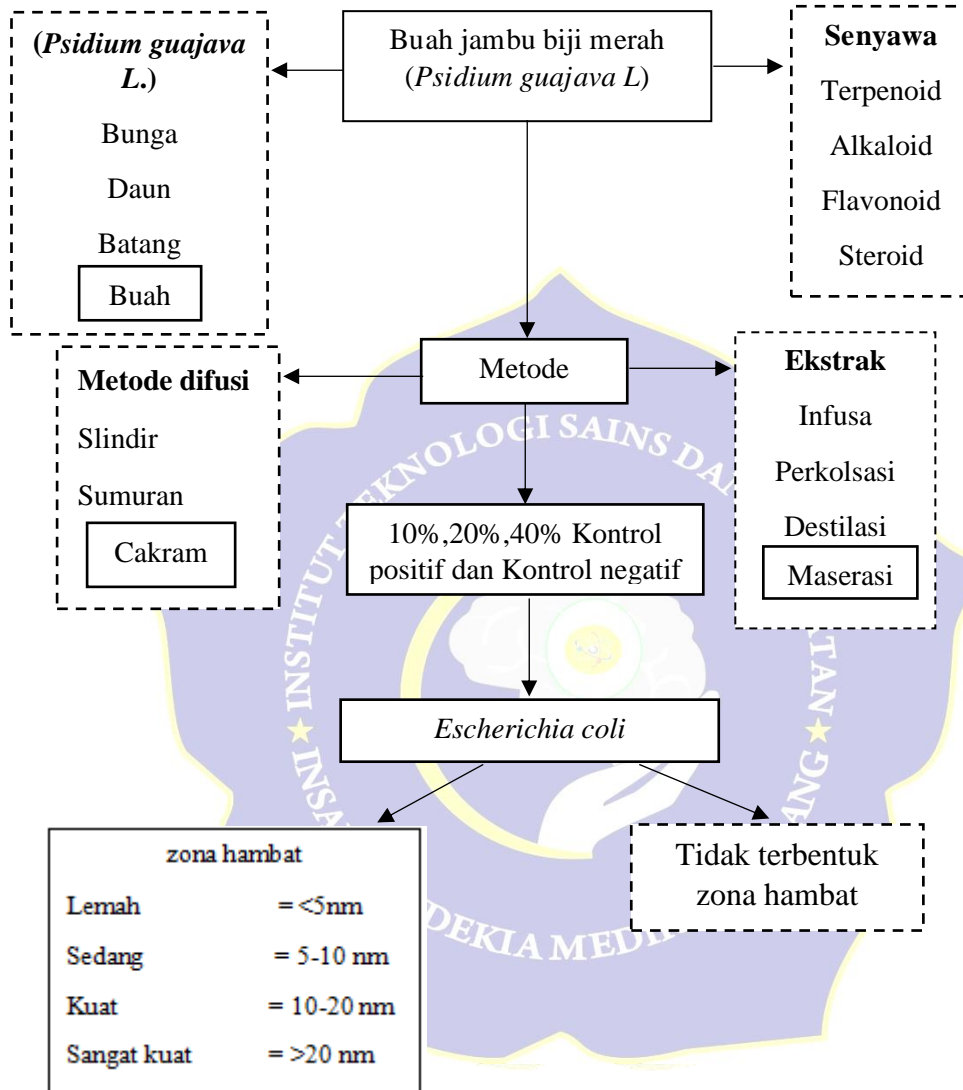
(*Psidium guajava L.*)

Bunga

Daun

Batang

Buah

Buah jambu biji merah (*Psidium guajava L*)

**Senyawa**

Terpenoid

Alkaloid

Flavonoid

Steroid

**Metode difusi**

Slindir

Sumuran

Cakram

Metode

**Ekstrak**

Infusa

Perkolsasi

Destilasi

Maserasi

10%,20%,40% Kontrol positif dan Kontrol negatif

*Escherichia coli*

zona hambat

Lemah = <5nm

Sedang = 5-10 nm

Kuat = 10-20 nm

Sangat kuat = >20 nm

Tidak terbentuk zona hambat

INSTITUT TEKNOLOGI SAINS DAN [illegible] KESEHATAN ★ INSAN CENDEKIA MEDIKA JOMBANG ★